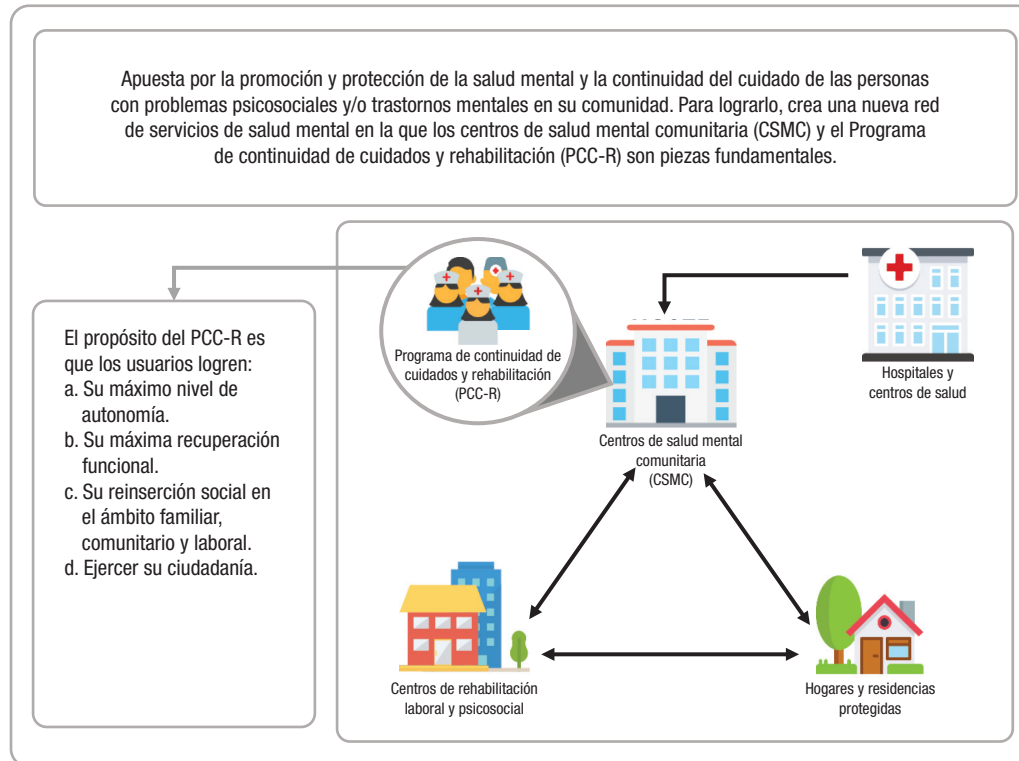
Apuesta por la promoción y protección de la salud mental y la continuidad del cuidado de las personas con problemas psicosociales y/o trastornos mentales en su comunidad. Para lograrlo, crea una nueva red de servicios de salud mental en la que los centros de salud mental comunitaria (CSMC) y el Programa de continuidad de cuidados y rehabilitación (PCC-R) son piezas fundamentales.

El propósito del PCC-R es que los usuarios logren:
a. Su máximo nivel de autonomía.
b. Su máxima recuperación funcional.
c. Su reinserción social en el ámbito familiar, comunitario y laboral.
d. Ejercer su ciudadanía.

Programa de continuidad de cuidados y rehabilitación (PCC-R)

Hospitales y centros de salud

Centros de salud mental comunitaria (CSMC)

Centros de rehabilitación laboral y psicosocial

Hogares y residencias protegidas